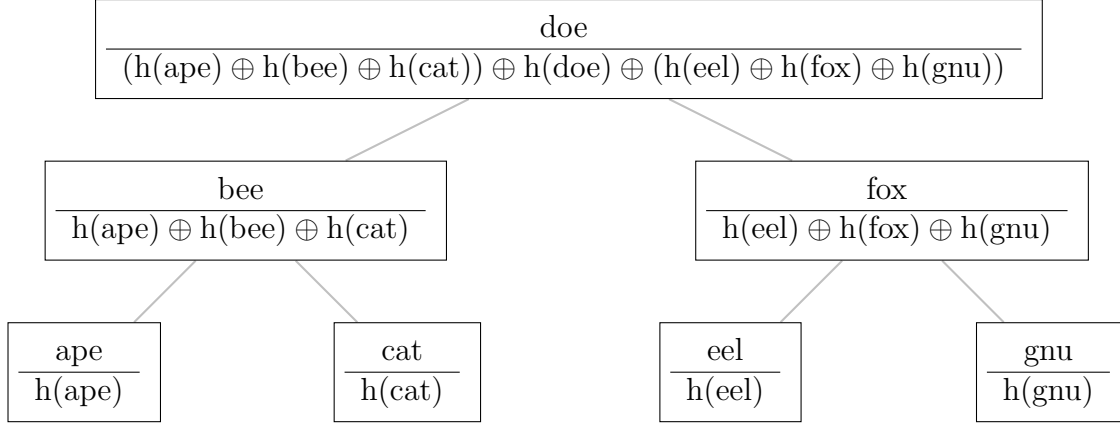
doe
$(\text{h(ape)} \oplus \text{h(bee)} \oplus \text{h(cat)}) \oplus \text{h(doe)} \oplus (\text{h(eel)} \oplus \text{h(fox)} \oplus \text{h(gnu)})$

bee
$\text{h(ape)} \oplus \text{h(bee)} \oplus \text{h(cat)}$

fox
$\text{h(eel)} \oplus \text{h(fox)} \oplus \text{h(gnu)}$

ape
h(ape)

cat
h(cat)

eel
h(eel)

gnu
h(gnu)